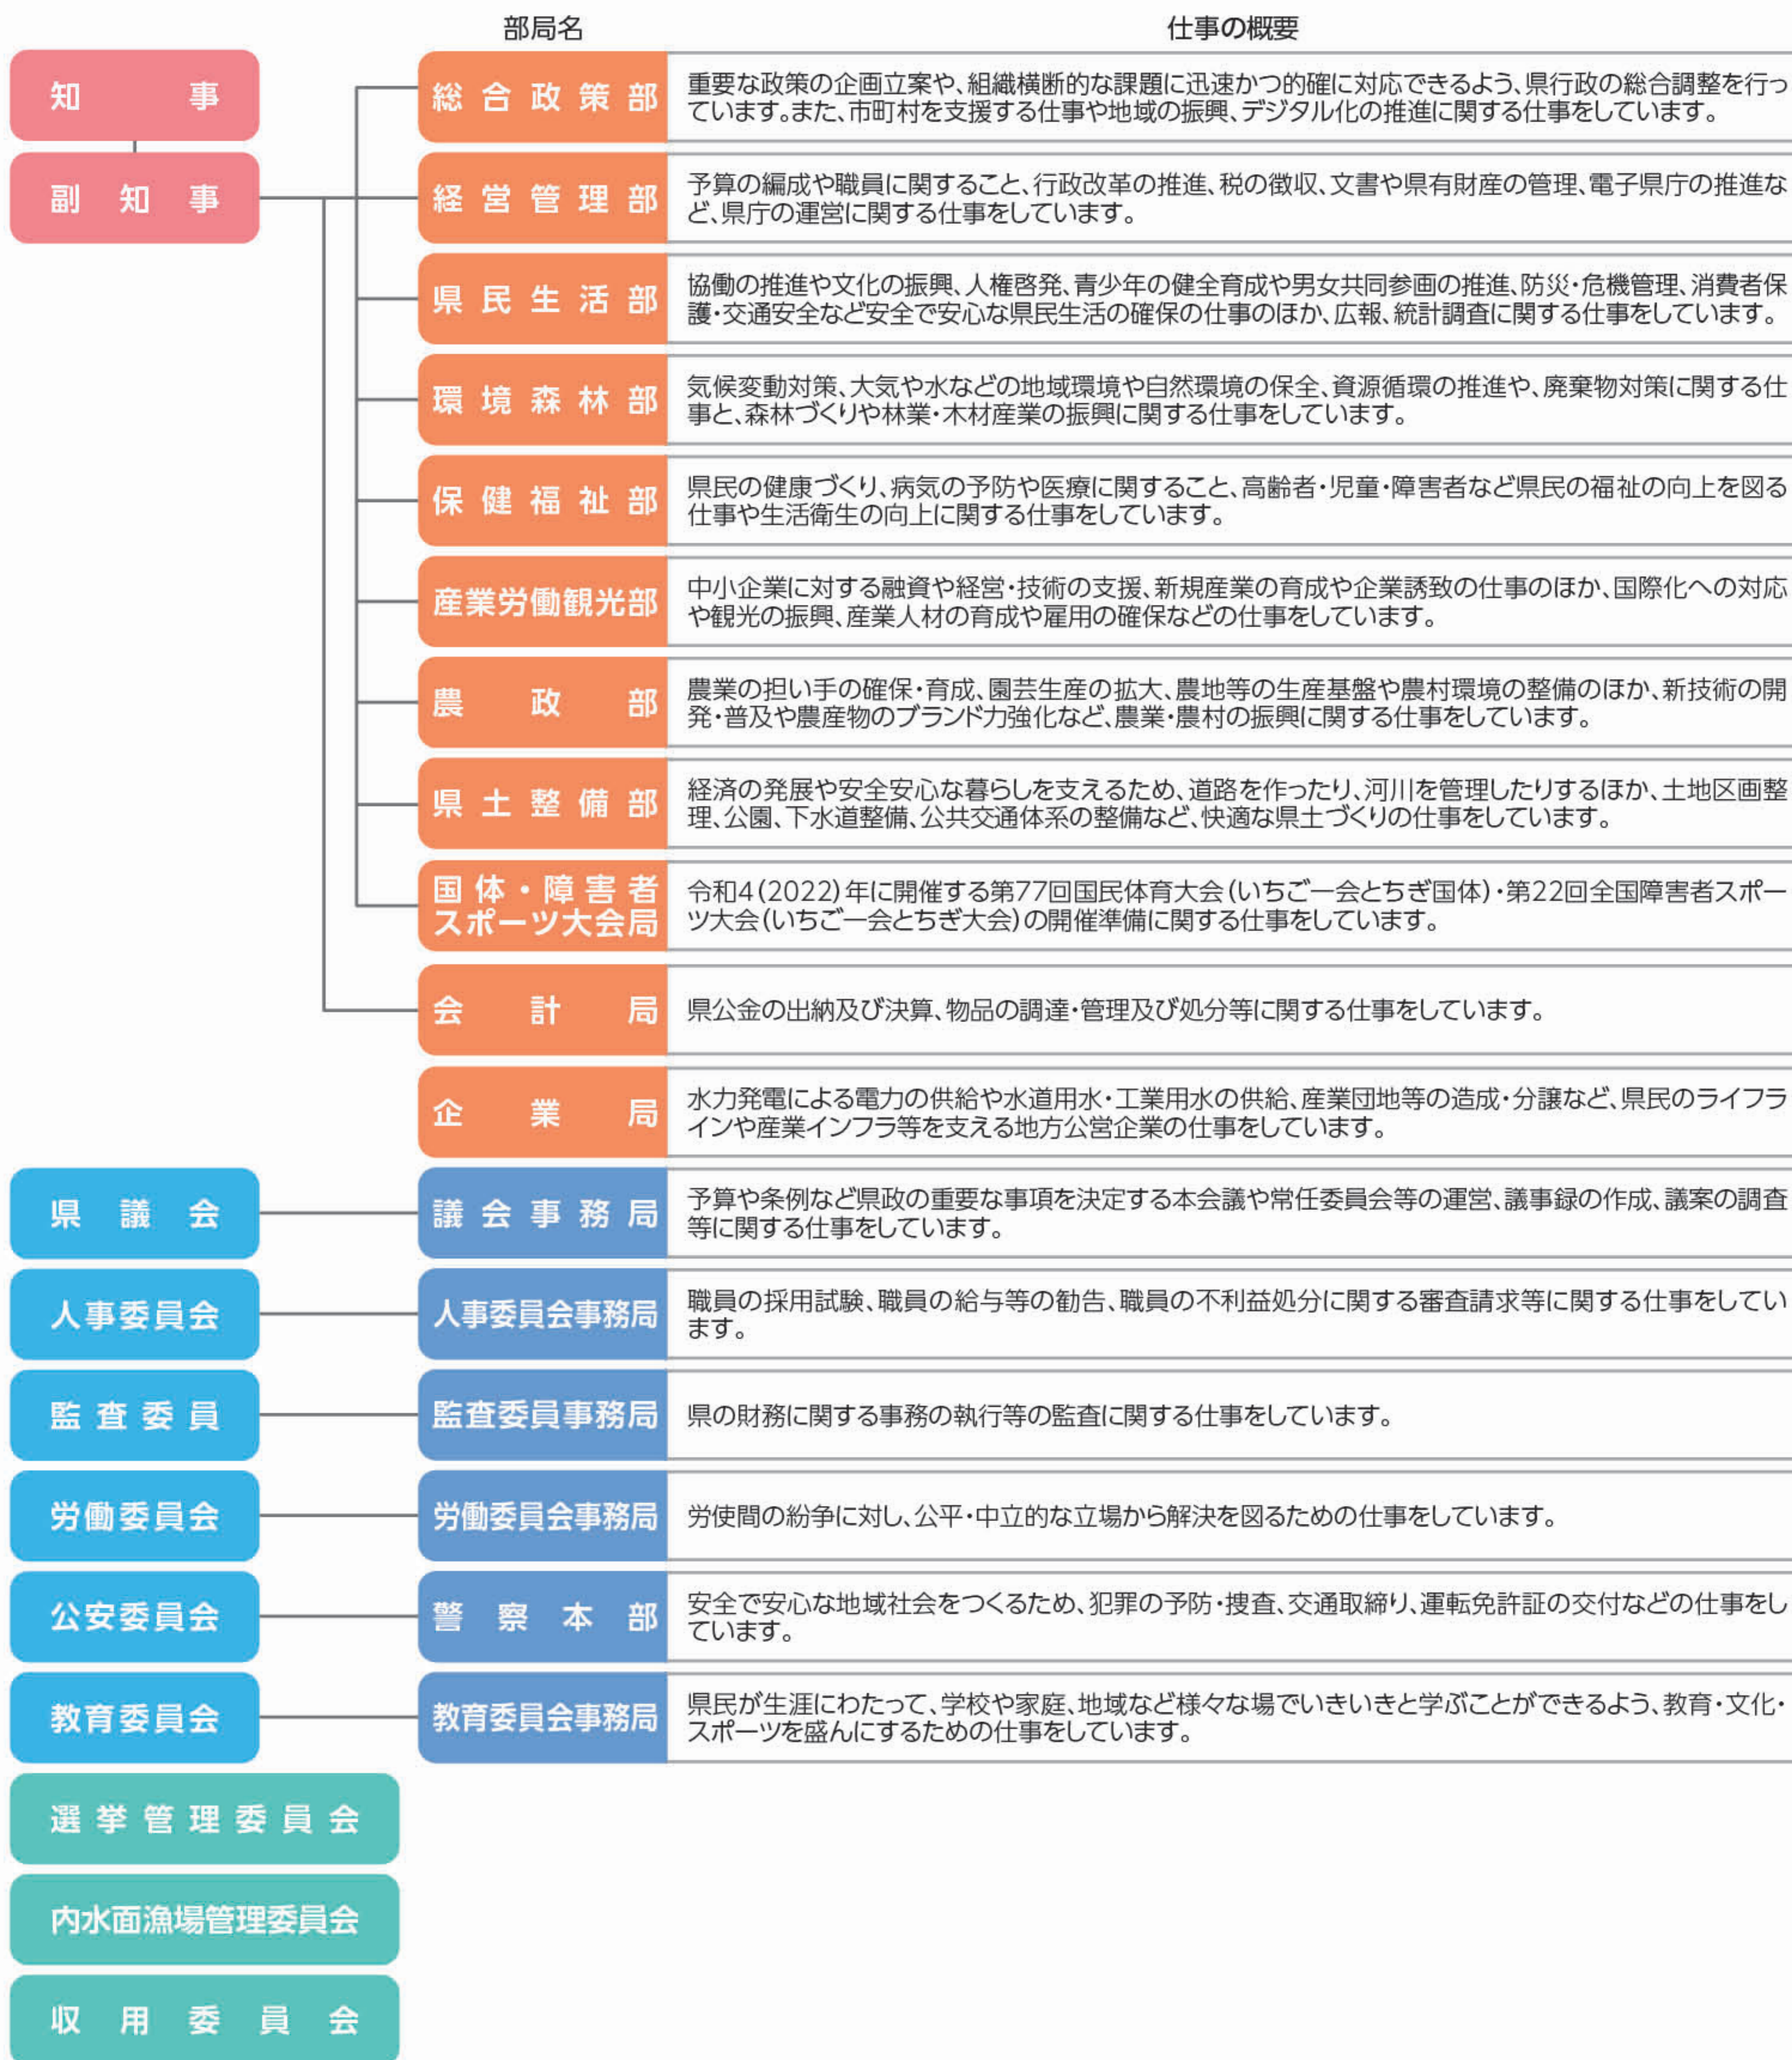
部局名

仕事の概要

知　　事

副　知　事

| 部局名 | 仕事の概要 |
|---|---|
| 総合政策部 | 重要な政策の企画立案や、組織横断的な課題に迅速かつ的確に対応できるよう、県行政の総合調整を行っています。また、市町村を支援する仕事や地域の振興、デジタル化の推進に関する仕事をしています。 |
| 経営管理部 | 予算の編成や職員に関すること、行政改革の推進、税の徴収、文書や県有財産の管理、電子県庁の推進など、県庁の運営に関する仕事をしています。 |
| 県民生活部 | 協働の推進や文化の振興、人権啓発、青少年の健全育成や男女共同参画の推進、防災・危機管理、消費者保護・交通安全など安全で安心な県民生活の確保の仕事のほか、広報、統計調査に関する仕事をしています。 |
| 環境森林部 | 気候変動対策、大気や水などの地域環境や自然環境の保全、資源循環の推進や、廃棄物対策に関する仕事と、森林づくりや林業・木材産業の振興に関する仕事をしています。 |
| 保健福祉部 | 県民の健康づくり、病気の予防や医療に関すること、高齢者・児童・障害者など県民の福祉の向上を図る仕事や生活衛生の向上に関する仕事をしています。 |
| 産業労働観光部 | 中小企業に対する融資や経営・技術の支援、新規産業の育成や企業誘致の仕事のほか、国際化への対応や観光の振興、産業人材の育成や雇用の確保などの仕事をしています。 |
| 農政部 | 農業の担い手の確保・育成、園芸生産の拡大、農地等の生産基盤や農村環境の整備のほか、新技術の開発・普及や農産物のブランド力強化など、農業・農村の振興に関する仕事をしています。 |
| 県土整備部 | 経済の発展や安全安心な暮らしを支えるため、道路を作ったり、河川を管理したりするほか、土地区画整理、公園、下水道整備、公共交通体系の整備など、快適な県土づくりの仕事をしています。 |
| 国体・障害者スポーツ大会局 | 令和4(2022)年に開催する第77回国民体育大会(いちご一会とちぎ国体)・第22回全国障害者スポーツ大会(いちご一会とちぎ大会)の開催準備に関する仕事をしています。 |
| 会計局 | 県公金の出納及び決算、物品の調達・管理及び処分等に関する仕事をしています。 |
| 企業局 | 水力発電による電力の供給や水道用水・工業用水の供給、産業団地等の造成・分譲など、県民のライフラインや産業インフラ等を支える地方公営企業の仕事をしています。 |

| 委員会等 | 部局名 | 仕事の概要 |
|---|---|---|
| 県議会 | 議会事務局 | 予算や条例など県政の重要な事項を決定する本会議や常任委員会等の運営、議事録の作成、議案の調査等に関する仕事をしています。 |
| 人事委員会 | 人事委員会事務局 | 職員の採用試験、職員の給与等の勧告、職員の不利益処分に関する審査請求等に関する仕事をしています。 |
| 監査委員 | 監査委員事務局 | 県の財務に関する事務の執行等の監査に関する仕事をしています。 |
| 労働委員会 | 労働委員会事務局 | 労使間の紛争に対し、公平・中立的な立場から解決を図るための仕事をしています。 |
| 公安委員会 | 警察本部 | 安全で安心な地域社会をつくるため、犯罪の予防・捜査、交通取締り、運転免許証の交付などの仕事をしています。 |
| 教育委員会 | 教育委員会事務局 | 県民が生涯にわたって、学校や家庭、地域など様々な場でいきいきと学ぶことができるよう、教育・文化・スポーツを盛んにするための仕事をしています。 |

選挙管理委員会

内水面漁場管理委員会

収用委員会